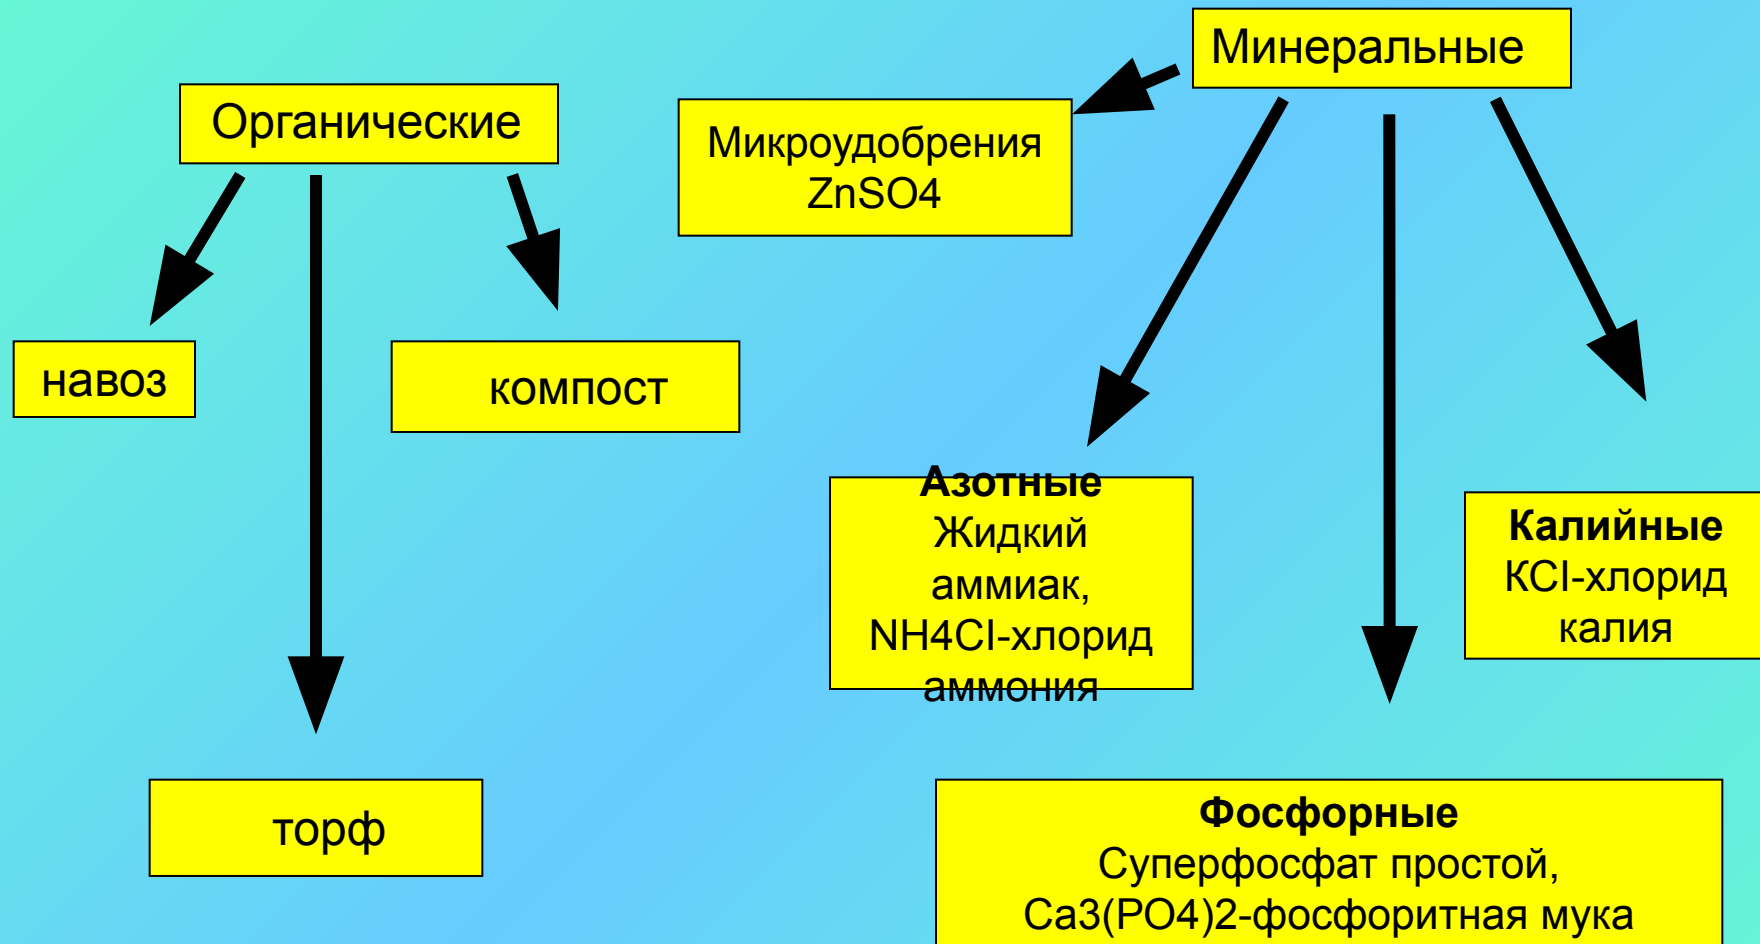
Органические

навоз

компост

торф

Минеральные

Микроудобрения ZnSO4

Азотные
Жидкий аммиак, NH4Cl-хлорид аммония

Калийные
KCl-хлорид калия

Фосфорные
Суперфосфат простой, Ca3(PO4)2-фосфоритная мука